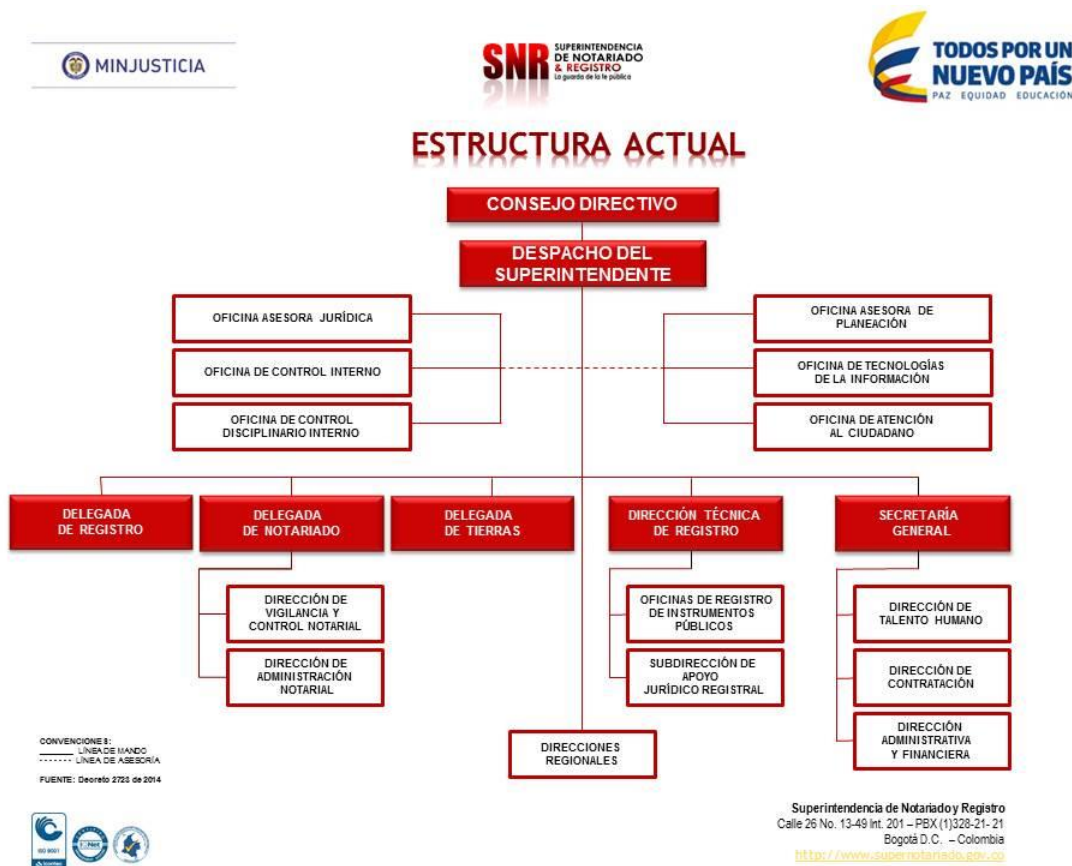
MINJUSTICIA

SNR SUPERINTENDENCIA DE NOTARIADO & REGISTRO
La guarda de la fe pública

TODOS POR UN NUEVO PAÍS
PAZ EQUIDAD EDUCACIÓN

ESTRUCTURA ACTUAL

CONSEJO DIRECTIVO

DESPACHO DEL SUPERINTENDENTE

OFICINA ASESORA JURÍDICA

OFICINA DE CONTROL INTERNO

OFICINA DE CONTROL DISCIPLINARIO INTERNO

OFICINA ASESORA DE PLANEACIÓN

OFICINA DE TECNOLOGÍAS DE LA INFORMACIÓN

OFICINA DE ATENCIÓN AL CIUDADANO

DELEGADA DE REGISTRO

DELEGADA DE NOTARIADO

DELEGADA DE TIERRAS

DIRECCIÓN TÉCNICA DE REGISTRO

SECRETARÍA GENERAL

DIRECCIÓN DE VIGILANCIA Y CONTROL NOTARIAL

DIRECCIÓN DE ADMINISTRACIÓN NOTARIAL

OFICINAS DE REGISTRO DE INSTRUMENTOS PÚBLICOS

SUBDIRECCIÓN DE APOYO JURÍDICO REGISTRAL

DIRECCIÓN DE TALENTO HUMANO

DIRECCIÓN DE CONTRATACIÓN

DIRECCIÓN ADMINISTRATIVA Y FINANCIERA

DIRECCIONES REGIONALES

CONVENCIONES:
LÍNEA DE MANDO
LÍNEA DE ASESORÍA

FUENTE: Decreto 2723 de 2014

Superintendencia de Notariado y Registro
Calle 26 No. 13-49 Int. 201 – PBX (1)328-21-21
Bogotá D.C. – Colombia
http://www.supernotariado.gov.co